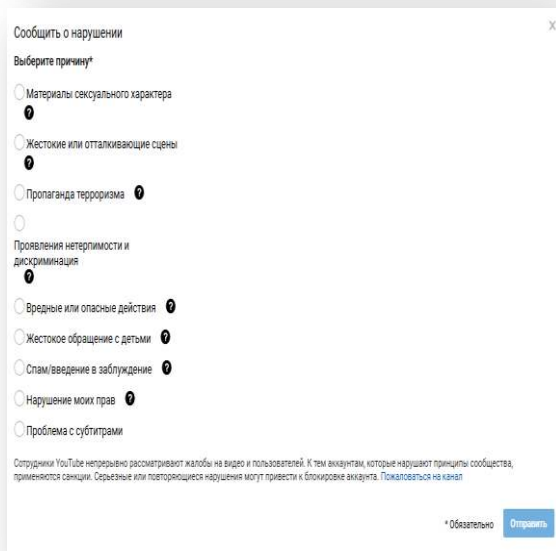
Сообщить о нарушении

X

Выберите причину*

Материалы сексуального характера

Жестокие или отталкивающие сцены

Пропаганда терроризма

Проявления нетерпимости и дискриминация

Вредные или опасные действия

Жестокое обращение с детьми

Спам/введение в заблуждение

Нарушение моих прав

Проблема с субтитрами

Сотрудники YouTube непрерывно рассматривают жалобы на видео и пользователей. К тем аккаунтам, которые нарушают принципы сообщества, применяются санкции. Серьезные или повторяющиеся нарушения могут привести к блокировке аккаунта. Пожаловаться на канал

* Обязательно

Отправить